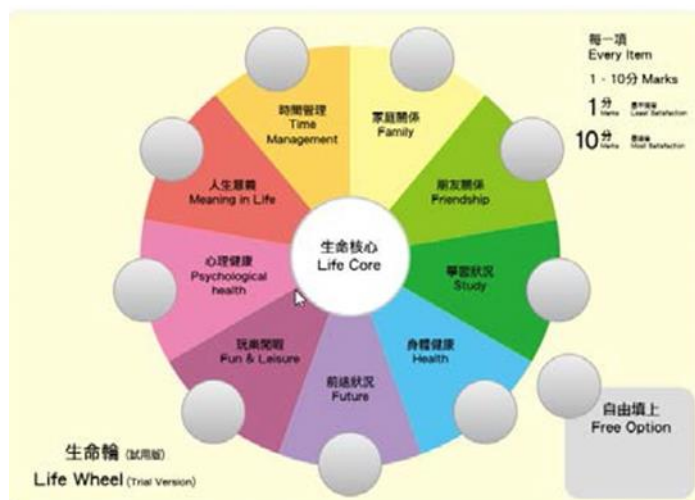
每一項
Every Item
1 - 10分 Marks
1分 Marks 最不滿意 Least Satisfaction
10分 Marks 最滿意 Most Satisfaction

時間管理
Time Management

家庭關係
Family

人生意義
Meaning in Life

朋友關係
Friendship

生命核心
Life Core

心理健康
Psychological health

學習狀況
Study

玩樂閒暇
Fun & Leisure

身體健康
Health

前途狀況
Future

自由填上
Free Option

生命輪 (試用版)
Life Wheel (Trial Version)